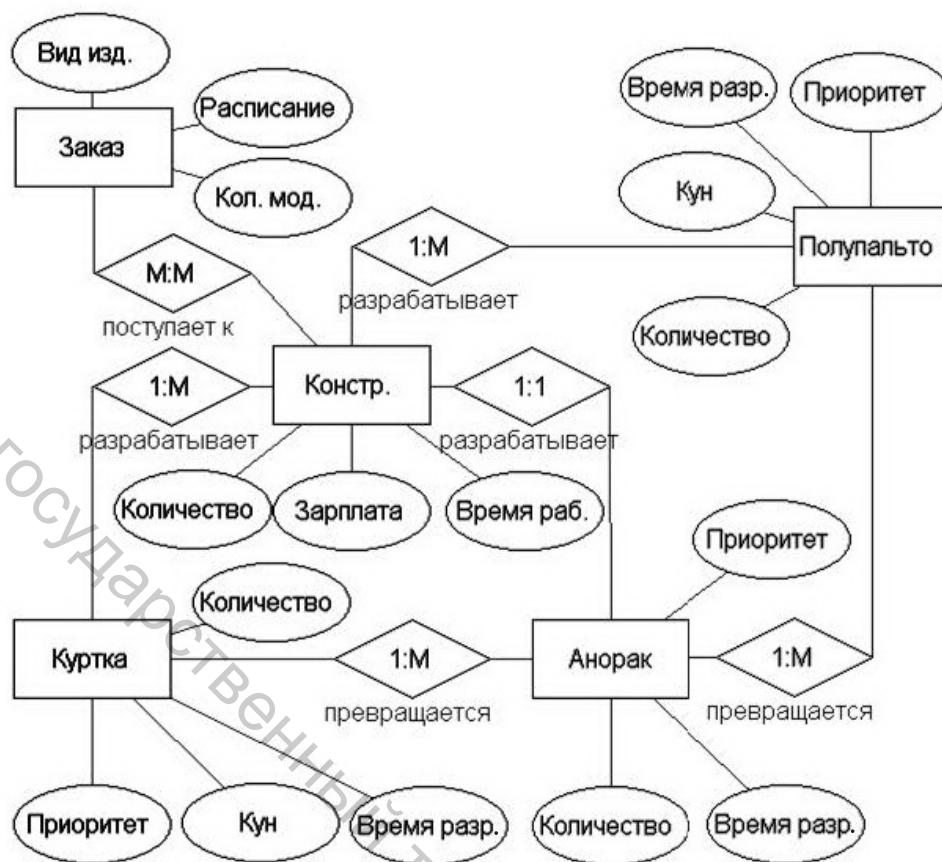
Вид изд.

Расписание

Заказ

Кол. мод.

M:M

поступает к

Время разр.

Приоритет

Кун

1:M

разрабатывает

Полупальто

Количество

1:M

Констр.

1:1

разрабатывает

разрабатывает

Количество

Зарплата

Время раб.

Приоритет

Количество

Куртка

1:M

превращается

Анорак

1:M

превращается

Приоритет

Кун

Время разр.

Количество

Время разр.

государственны